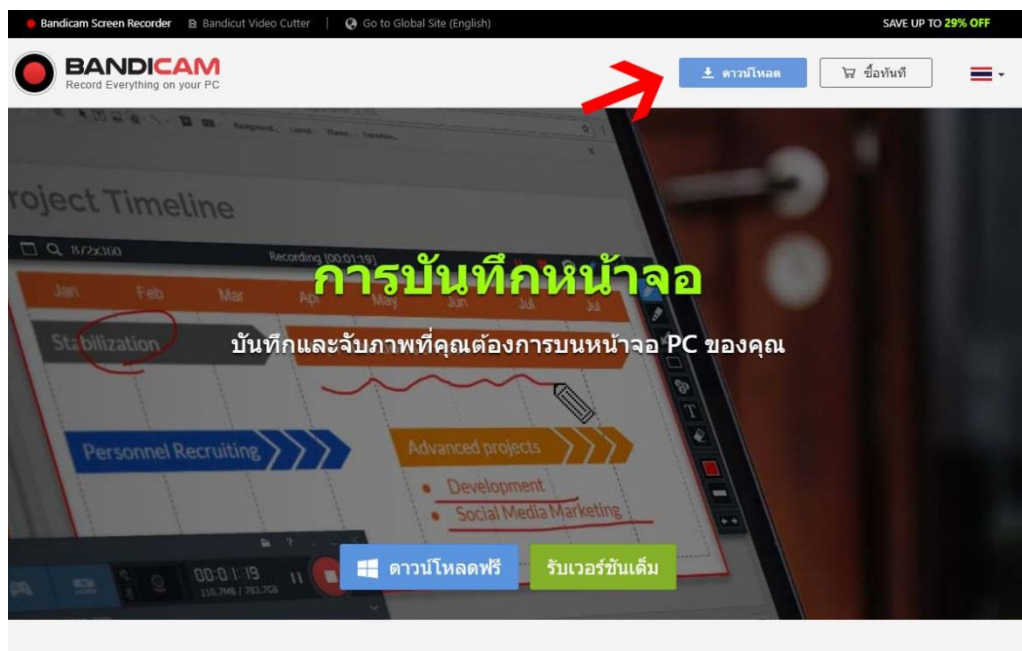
Bandicam Screen Recorder | Bandicut Video Cutter | Go to Global Site (English) | SAVE UP TO 29% OFF

BANDICAM
Record Everything on your PC

ดาวน์โหลด
ซื้อทันที

roject Timeline

8/2x360
Recording [00:01:19]

Jan Feb Mar Apr May Jun Jul Jul

Stabilization

Personnel Recruiting

Advanced projects
• Development
• Social Media Marketing

00:01:19
115.7MB / 783.7GB

การบันทึกหน้าจอ

บันทึกและจับภาพที่คุณต้องการบนหน้าจอ PC ของคุณ

ดาวน์โหลดฟรี
รับเวอร์ชันเต็ม